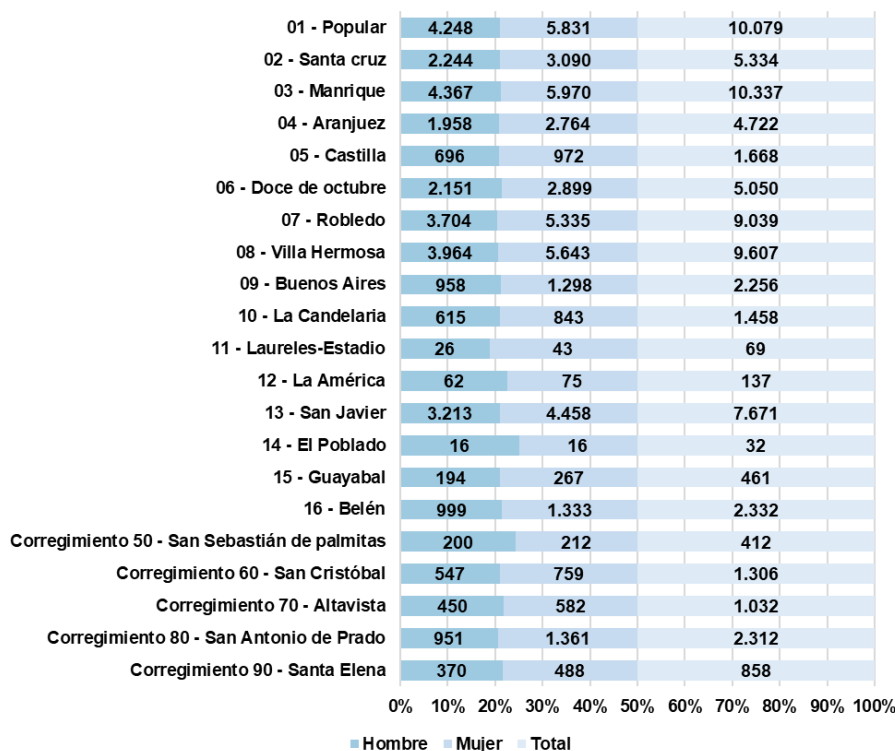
| | Hombre | Mujer | Total |
|---|---|---|---|
| 01 - Popular | 4.248 | 5.831 | 10.079 |
| 02 - Santa cruz | 2.244 | 3.090 | 5.334 |
| 03 - Manrique | 4.367 | 5.970 | 10.337 |
| 04 - Aranjuez | 1.958 | 2.764 | 4.722 |
| 05 - Castilla | 696 | 972 | 1.668 |
| 06 - Doce de octubre | 2.151 | 2.899 | 5.050 |
| 07 - Robledo | 3.704 | 5.335 | 9.039 |
| 08 - Villa Hermosa | 3.964 | 5.643 | 9.607 |
| 09 - Buenos Aires | 958 | 1.298 | 2.256 |
| 10 - La Candelaria | 615 | 843 | 1.458 |
| 11 - Laureles-Estadio | 26 | 43 | 69 |
| 12 - La América | 62 | 75 | 137 |
| 13 - San Javier | 3.213 | 4.458 | 7.671 |
| 14 - El Poblado | 16 | 16 | 32 |
| 15 - Guayabal | 194 | 267 | 461 |
| 16 - Belén | 999 | 1.333 | 2.332 |
| Corregimiento 50 - San Sebastián de palmitas | 200 | 212 | 412 |
| Corregimiento 60 - San Cristóbal | 547 | 759 | 1.306 |
| Corregimiento 70 - Altavista | 450 | 582 | 1.032 |
| Corregimiento 80 - San Antonio de Prado | 951 | 1.361 | 2.312 |
| Corregimiento 90 - Santa Elena | 370 | 488 | 858 |

0% 10% 20% 30% 40% 50% 60% 70% 80% 90% 100%

Hombre Mujer Total